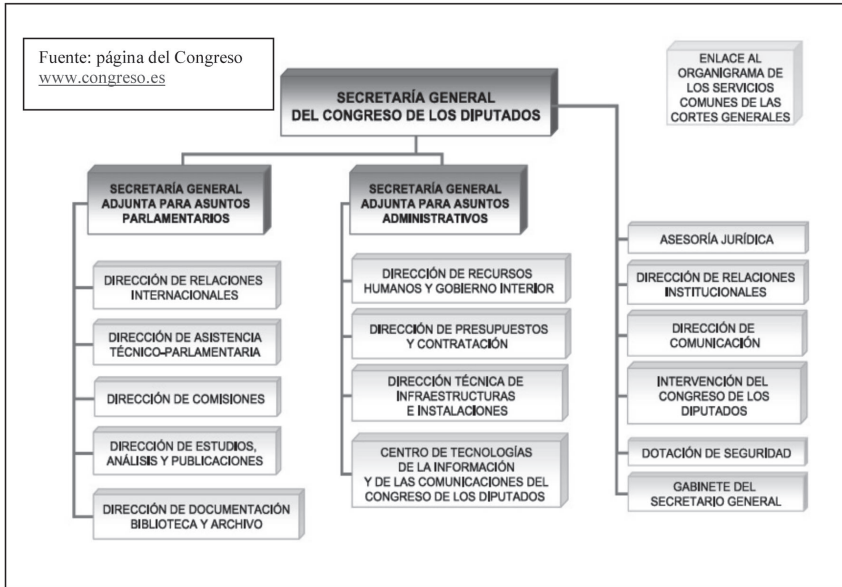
Fuente: página del Congreso
www.congreso.es

ENLACE AL ORGANIGRAMA DE LOS SERVICIOS COMUNES DE LAS CORTES GENERALES

SECRETARÍA GENERAL DEL CONGRESO DE LOS DIPUTADOS

SECRETARÍA GENERAL ADJUNTA PARA ASUNTOS PARLAMENTARIOS

DIRECCIÓN DE RELACIONES INTERNACIONALES

DIRECCIÓN DE ASISTENCIA TÉCNICO-PARLAMENTARIA

DIRECCIÓN DE COMISIONES

DIRECCIÓN DE ESTUDIOS, ANÁLISIS Y PUBLICACIONES

DIRECCIÓN DE DOCUMENTACIÓN BIBLIOTECA Y ARCHIVO

SECRETARÍA GENERAL ADJUNTA PARA ASUNTOS ADMINISTRATIVOS

DIRECCIÓN DE RECURSOS HUMANOS Y GOBIERNO INTERIOR

DIRECCIÓN DE PRESUPUESTOS Y CONTRATACIÓN

DIRECCIÓN TÉCNICA DE INFRAESTRUCTURAS E INSTALACIONES

CENTRO DE TECNOLOGÍAS DE LA INFORMACIÓN Y DE LAS COMUNICACIONES DEL CONGRESO DE LOS DIPUTADOS

ASESORÍA JURÍDICA

DIRECCIÓN DE RELACIONES INSTITUCIONALES

DIRECCIÓN DE COMUNICACIÓN

INTERVENCIÓN DEL CONGRESO DE LOS DIPUTADOS

DOTACIÓN DE SEGURIDAD

GABINETE DEL SECRETARIO GENERAL